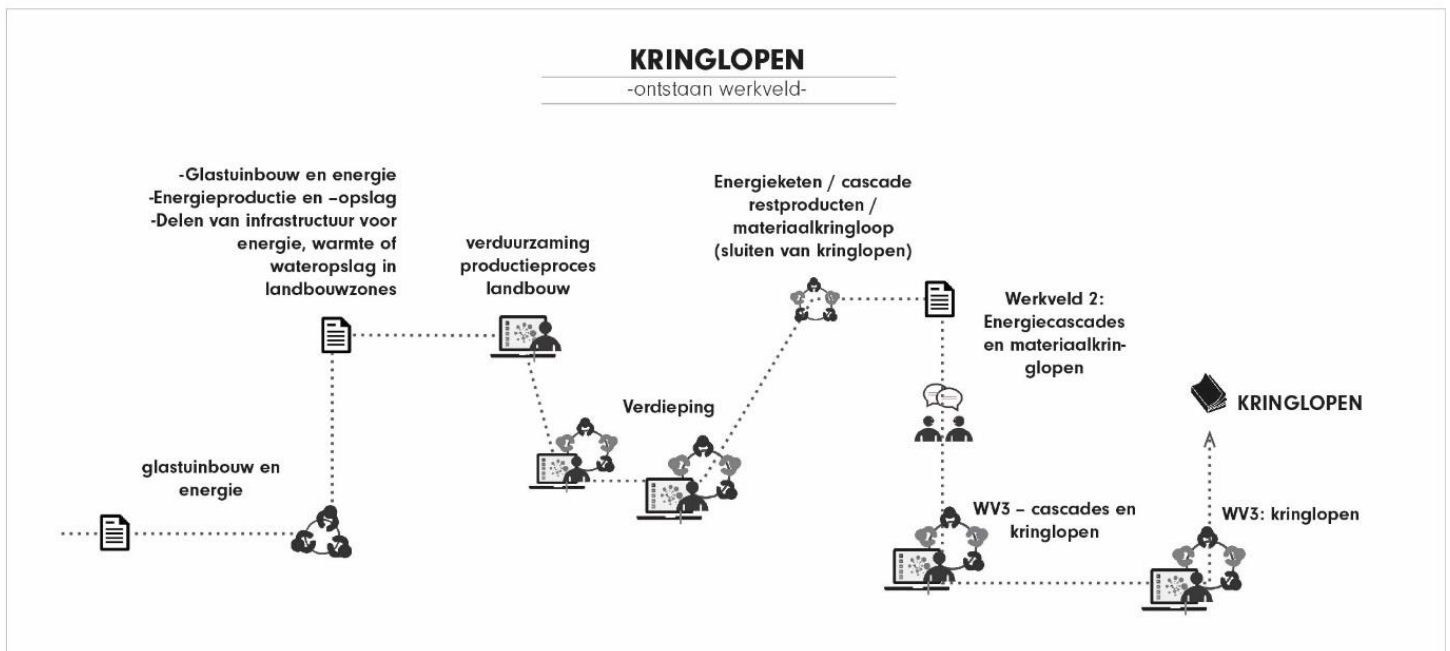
KRINGLOPEN
-ontstaan werkveld-

-Glastuinbouw en energie
-Energieproductie en –opslag
-Delen van infrastructuur voor energie, warmte of wateropslag in landbouwzones

verduurzaming productieproces landbouw

Energieketen / cascade restproducten / materiaalkringloop (sluiten van kringlopen)

Werkveld 2: Energiecascades en materiaalkringlopen

glastuinbouw en energie

Verdieping

KRINGLOPEN

WV3 – cascades en kringlopen

WV3: kringlopen